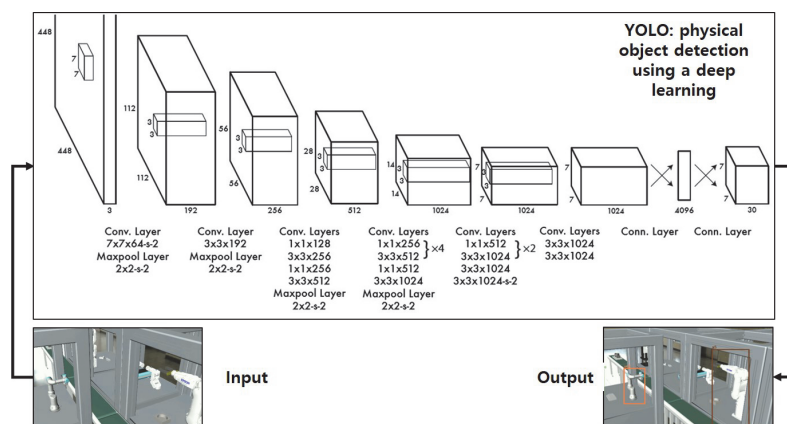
YOLO: physical object detection using a deep learning

448
7
7
448
3

112
3
3
112
192

56
3
3
56
256

28
3
3
28
512

14
3
3
14
1024

7
3
3
7
1024

7
7
1024

4096

7
7
30

Conv. Layer
7x7x64-s-2
Maxpool Layer
2x2-s-2

Conv. Layer
3x3x192
Maxpool Layer
2x2-s-2

Conv. Layers
1x1x128
3x3x256
1x1x256
3x3x512
Maxpool Layer
2x2-s-2

Conv. Layers
1x1x256
3x3x512 $\}\times4$
1x1x512
3x3x1024
Maxpool Layer
2x2-s-2

Conv. Layers
1x1x512
3x3x1024 $\}\times2$
3x3x1024
3x3x1024-s-2

Conv. Layers
3x3x1024
3x3x1024

Conn. Layer

Conn. Layer

Input

Output